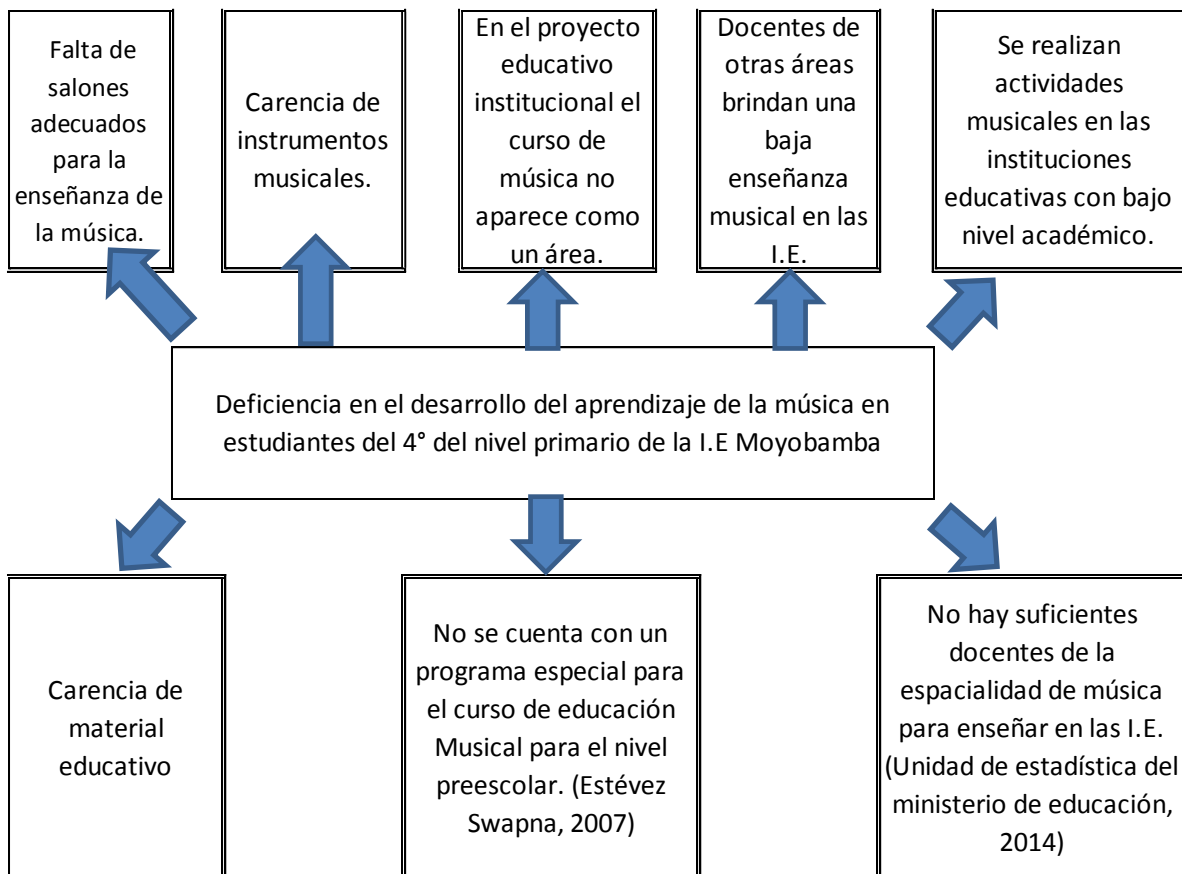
Falta de salones adecuados para la enseñanza de la música.

Carencia de instrumentos musicales.

En el proyecto educativo institucional el curso de música no aparece como un área.

Docentes de otras áreas brindan una baja enseñanza musical en las I.E.

Se realizan actividades musicales en las instituciones educativas con bajo nivel académico.

Deficiencia en el desarrollo del aprendizaje de la música en estudiantes del 4° del nivel primario de la I.E Moyobamba

Carencia de material educativo

No se cuenta con un programa especial para el curso de educación Musical para el nivel preescolar. (Estévez Swapna, 2007)

No hay suficientes docentes de la espacialidad de música para enseñar en las I.E. (Unidad de estadística del ministerio de educación, 2014)